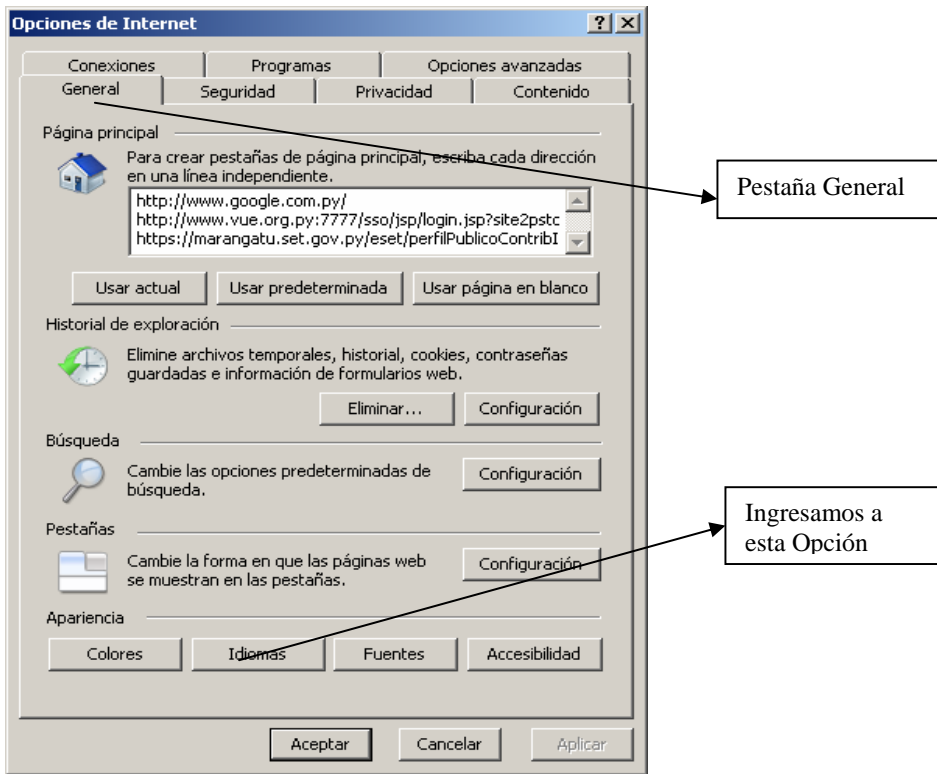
Opciones de Internet

?

Conexiones | Programas | Opciones avanzadas
General | Seguridad | Privacidad | Contenido

Página principal

Para crear pestañas de página principal, escriba cada dirección en una línea independiente.

http://www.google.com.py/
http://www.vue.org.py:7777/sso/jsp/login.jsp?site2pstc
https://marangatu.set.gov.py/eset/perfilPublicoContribI

Usar actual | Usar predeterminada | Usar página en blanco

Historial de exploración

Elimine archivos temporales, historial, cookies, contraseñas guardadas e información de formularios web.

Eliminar... | Configuración

Búsqueda

Cambie las opciones predeterminadas de búsqueda.

Configuración

Pestañas

Cambie la forma en que las páginas web se muestran en las pestañas.

Configuración

Apariencia

Colores | Idiomas | Fuentes | Accesibilidad

Aceptar | Cancelar | Aplicar

Pestaña General

Ingresamos a esta Opción